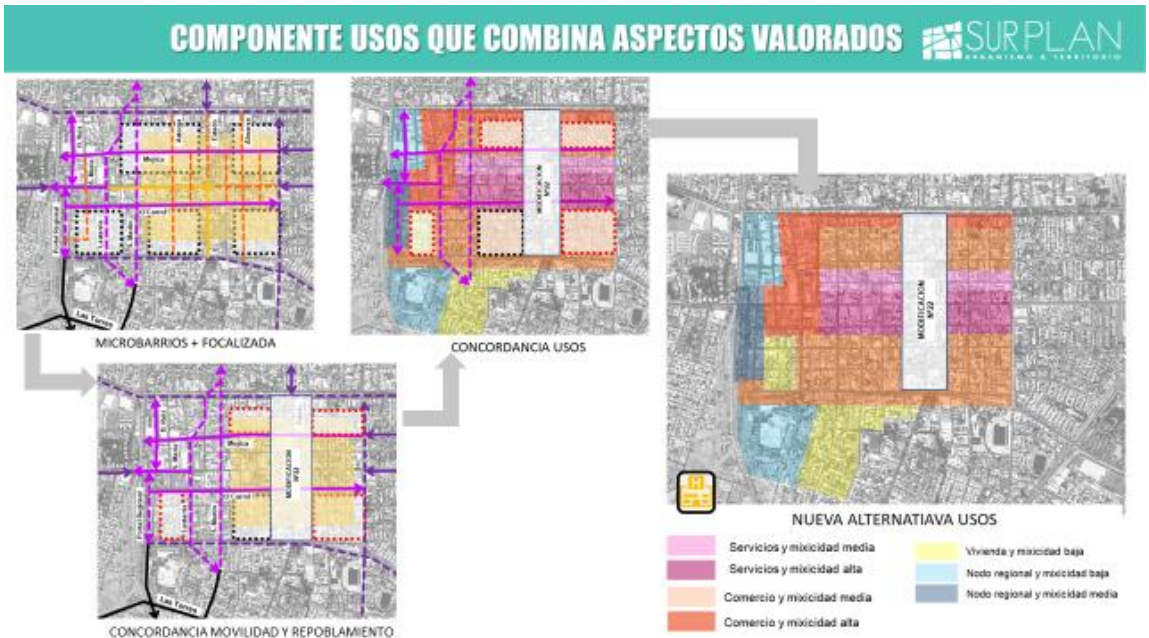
COMPONENTE USOS QUE COMBINA ASPECTOS VALORADOS

SURPLAN
URBANISMO & TERRITORIO

Las Torres

MICROBARRIOS + FOCALIZADA

MODIFICACION Nº22

CONCORDANCIA USOS

Las Torres

CONCORDANCIA MOVILIDAD Y REPOBLAMIENTO

MODIFICACION Nº22

NUEVA ALTERNATIAVA USOS

Servicios y mixicidad media
Servicios y mixicidad alta
Comercio y mixicidad media
Comercio y mixicidad alta
Vivienda y mixicidad baja
Nodo regional y mixicidad baja
Nodo regional y mixicidad media